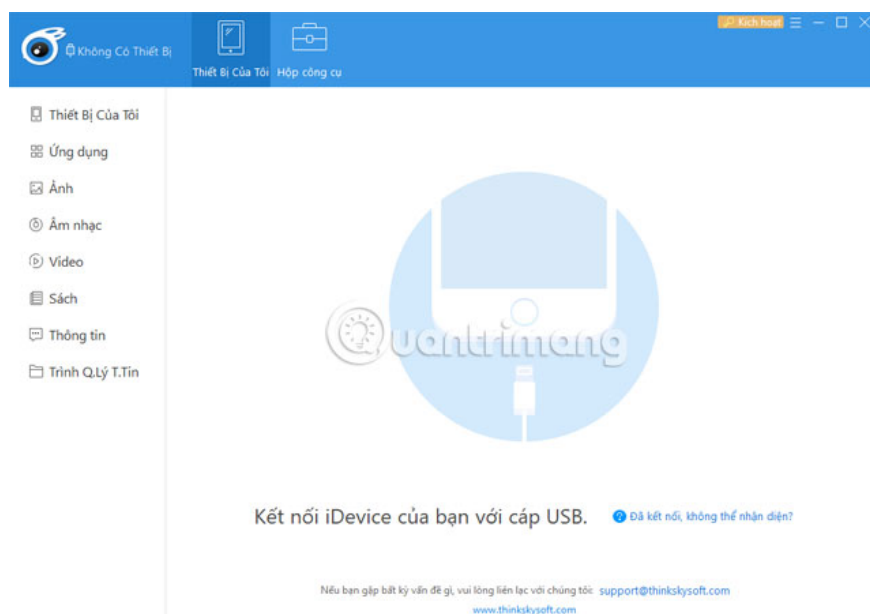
Không Có Thiết Bị

Thiết Bị Của Tôi

Hộp công cụ

Kích hoạt

Thiết Bị Của Tôi

Ứng dụng

Ảnh

Âm nhạc

Video

Sách

Thông tin

Trình Q.Lý T.Tin

Quantrimang

Kết nối iDevice của bạn với cáp USB.

Đã kết nối, không thể nhận diện?

Nếu bạn gặp bất kỳ vấn đề gì, vui lòng liên lạc với chúng tôi: support@thinkskysoft.com

www.thinkskysoft.com